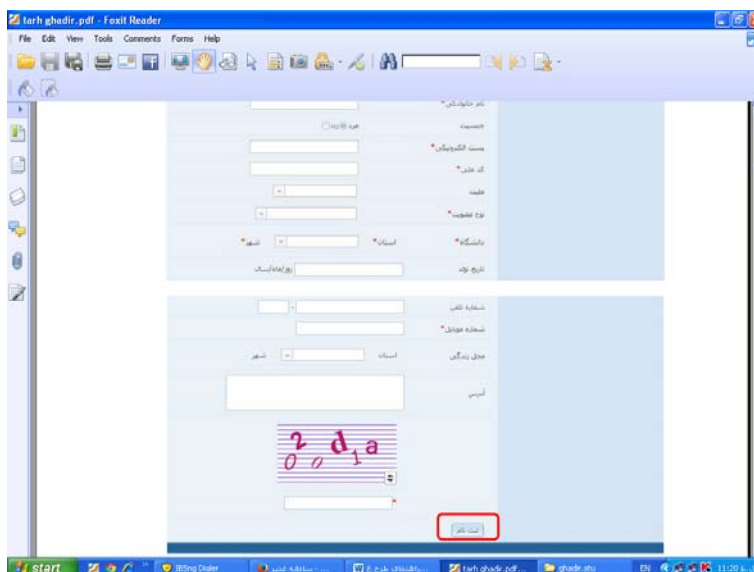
tarh ghadir.pdf - Foxit Reader

File Edit View Tools Comments Forms Help

نام خانوادگی*

جنسیت مرد زن

پست الکترونیکی*

کد ملی*

ملیت

نوع عضویت*

دانشگاه* استان* شهر*

تاریخ تولد روز/ماه/سال

شماره تلفن

شماره موبایل*

محل زندگی استان شهر

آدرس

2 0 0 d 1 a

ثبت نام

start IBSng Dialer tarh ghadir.pdf... ghadir.stu EN 11:20